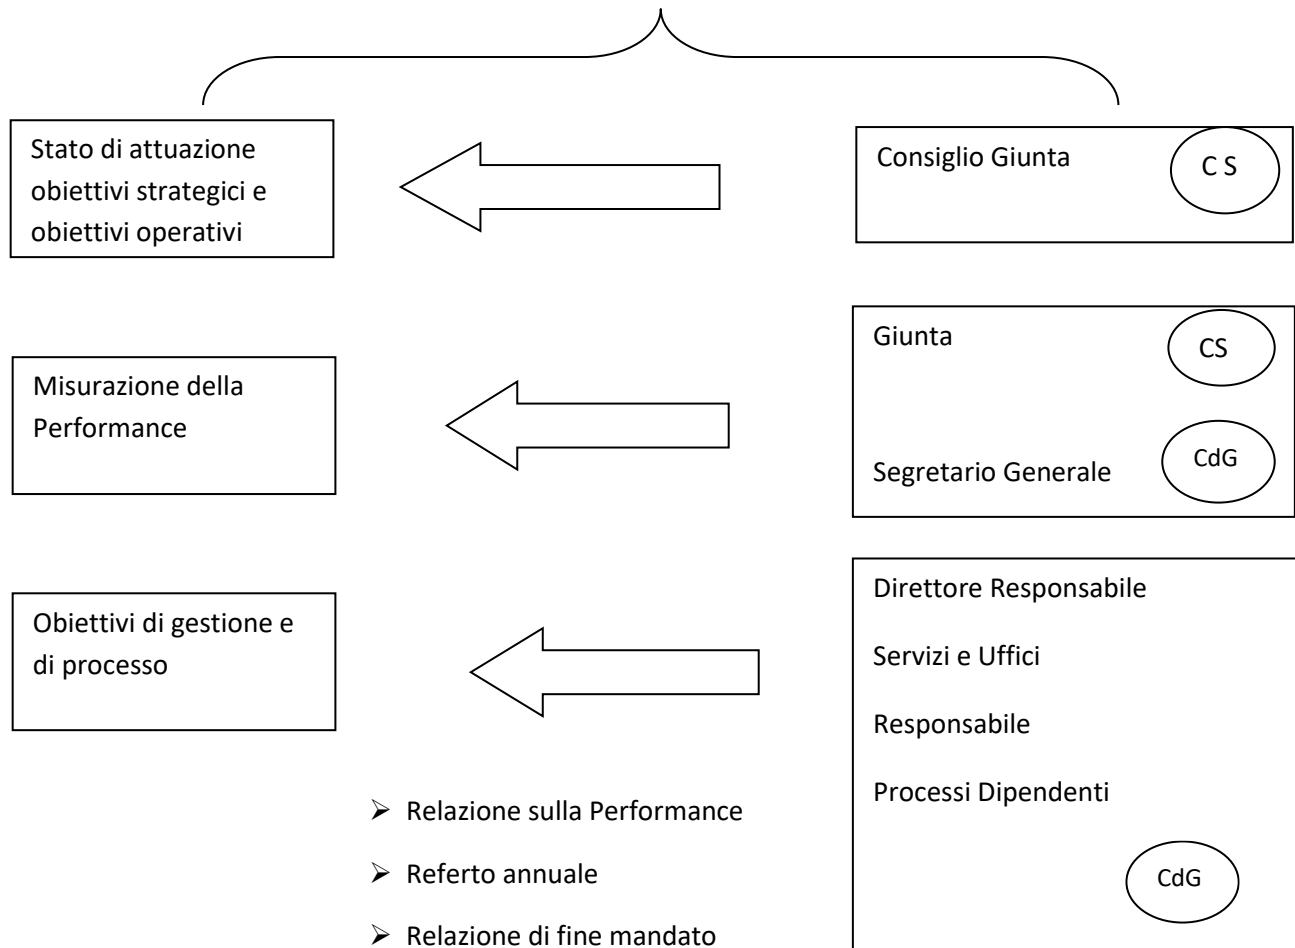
Stato di attuazione obiettivi strategici e obiettivi operativi

Consiglio Giunta

C S

Misurazione della Performance

Giunta

CS

Segretario Generale

CdG

Obiettivi di gestione e di processo

Direttore Responsabile

Servizi e Uffici

Responsabile

Processi Dipendenti

CdG

- Relazione sulla Performance
- Referto annuale
- Relazione di fine mandato